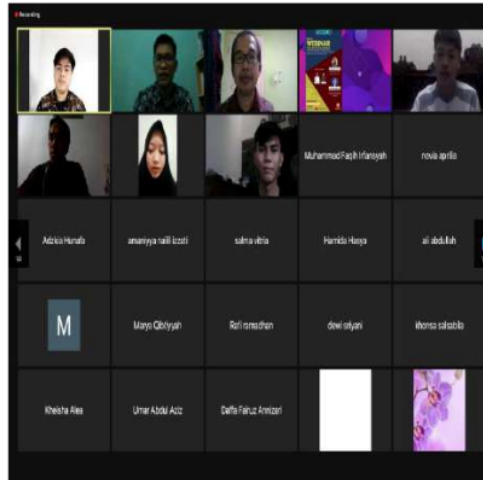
Recording

WEBINAR

Muhammad Fasih Irfansyah

novia aprilia

Adzkia Hunafa

amaniyya naili izzati

salma vitria

Hamida Hasya

ali abdullah

M

Maryo Qibtiyah

Rafi ramadhan

dewi selyani

khonsa salsabila

Kheisha Alea

Umar Abdul Aziz

Daffa Fairuz Annizari